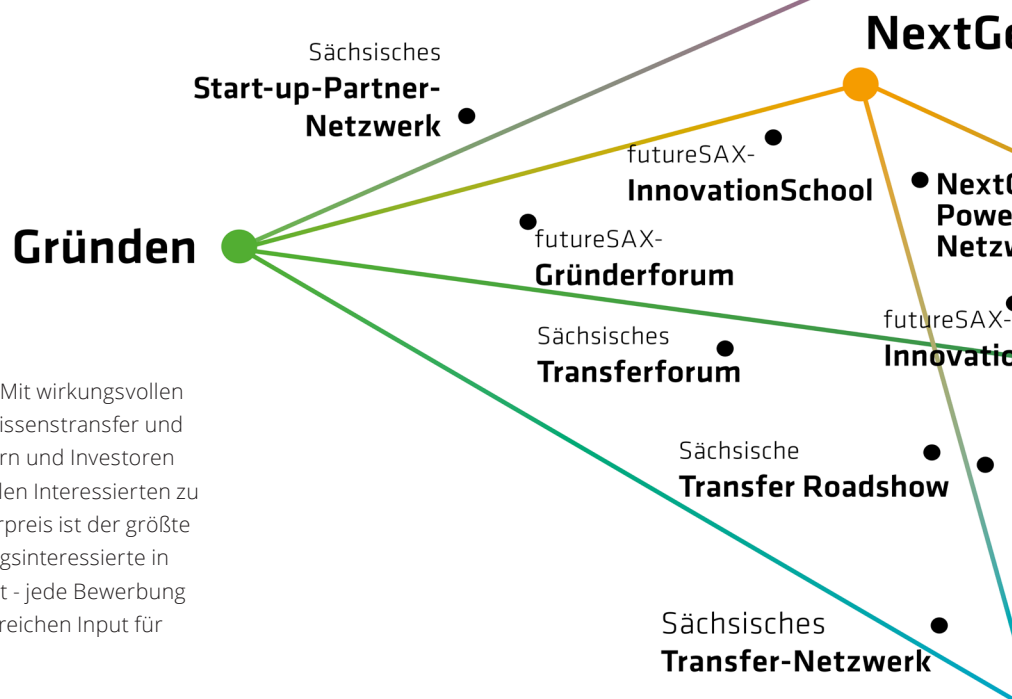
NextGe

Sächsisches
Start-up-Partner-Netzwerk

futureSAX-
InnovationSchool

NextG
Powe
Netzw

Gründen

futureSAX-
Gründerforum

futureSAX-
Innovatio

Sächsisches
Transferforum

Mit wirkungsvollen
issenstransfer und
rn und Investoren
len Interessierten zu
rpreis ist der größte
gsinteressierte in
t - jede Bewerbung
reichen Input für

Sächsische
Transfer Roadshow

Sächsisches
Transfer-Netzwerk